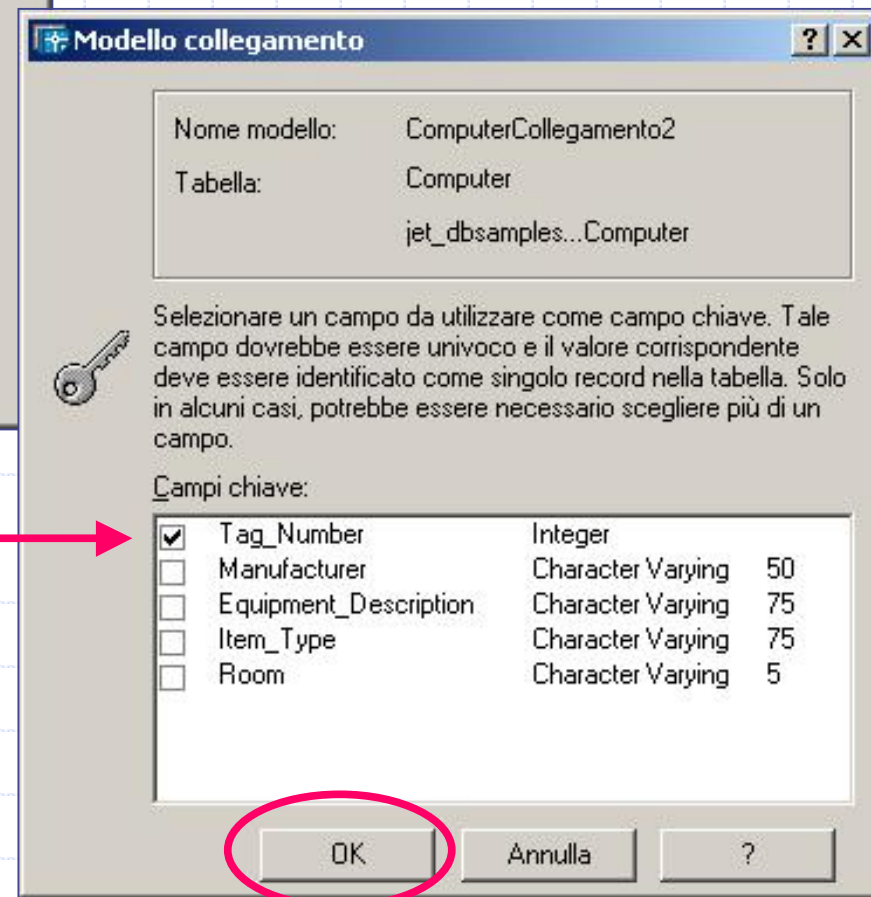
Modello collegamento

? X

| | |
|---|---|
| Nome modello: | ComputerCollegamento2 |
| Tabella: | Computer |
| | jet_dbsamples...Computer |

Selezionare un campo da utilizzare come campo chiave. Tale campo dovrebbe essere univoco e il valore corrispondente deve essere identificato come singolo record nella tabella. Solo in alcuni casi, potrebbe essere necessario scegliere più di un campo.

Campi chiave:

| | | | |
|---|---|---|---|
| ☑ | Tag_Number | Integer | |
| ☐ | Manufacturer | Character Varying | 50 |
| ☐ | Equipment_Description | Character Varying | 75 |
| ☐ | Item_Type | Character Varying | 75 |
| ☐ | Room | Character Varying | 5 |

OK Annulla ?